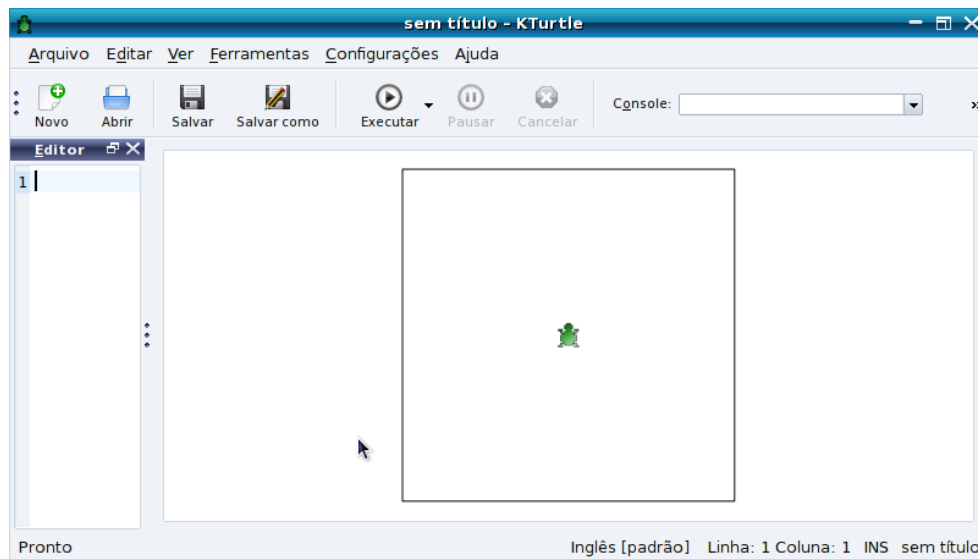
sem título - KTurtle

Arquivo Editar Ver Ferramentas Configurações Ajuda

Novo Abrir Salvar Salvar como Executar Pausar Cancelar Console:

Editor

1

Pronto Inglês [padrão] Linha: 1 Coluna: 1 INS sem título